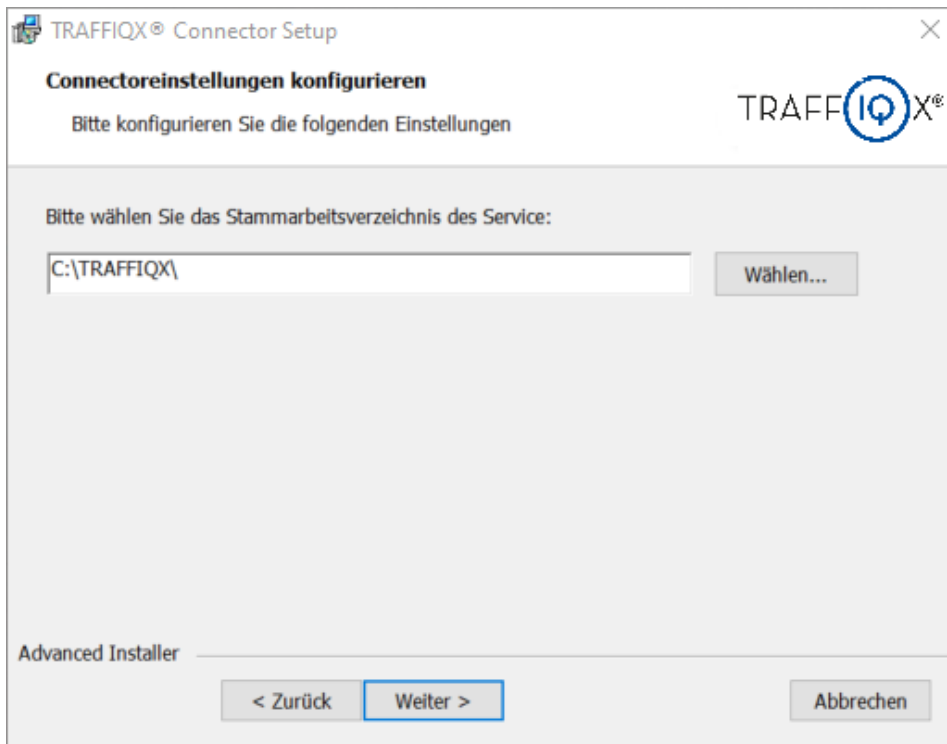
TRAFFIQX® Connector Setup

Connectoreinstellungen konfigurieren

Bitte konfigurieren Sie die folgenden Einstellungen

TRAFFIQX®

Bitte wählen Sie das Stammarbeitsverzeichnis des Service:

C:\TRAFFIQX\

Wählen...

Advanced Installer

< Zurück

Weiter >

Abbrechen